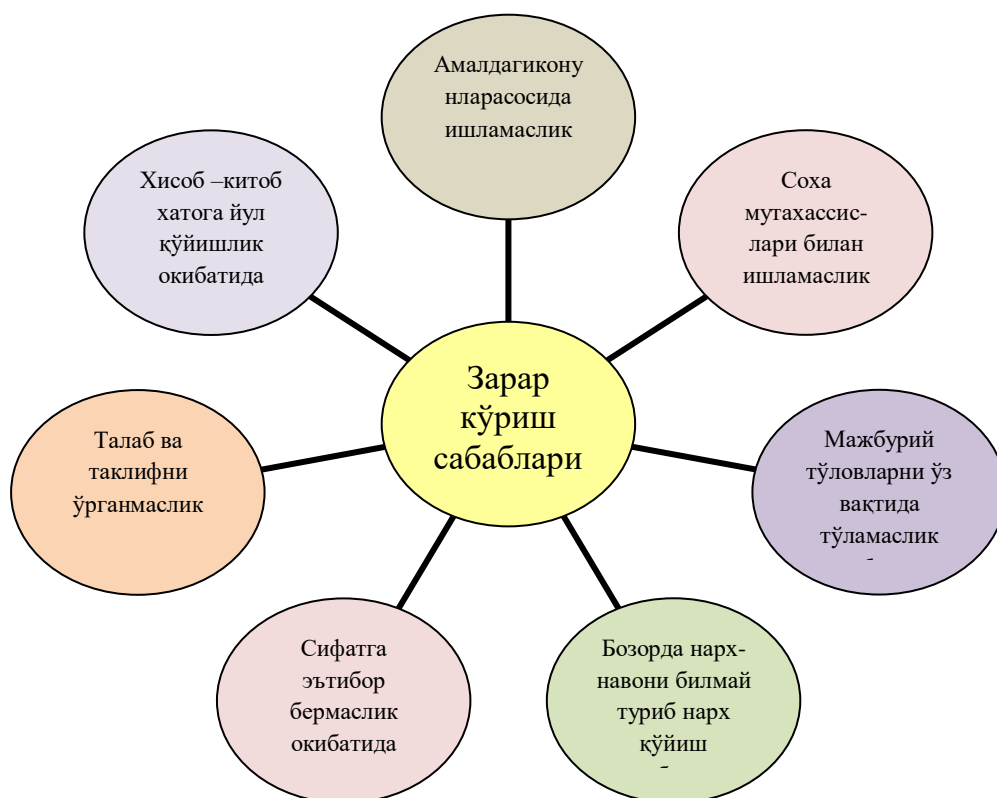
Зарар кўриш сабаблари

Амалдагиконунларасосида ишламаслик

Соха мутахассислари билан ишламаслик

Мажбурий тўловларни ўз вақтида тўламаслик

Бозорда нарх-навони билмай туриб нарх қўйиш

Сифатга эътибор бермаслик окибатида

Талаб ва таклифни ўрганмаслик

Хисоб –китоб хатога йул қўйишлик окибатида